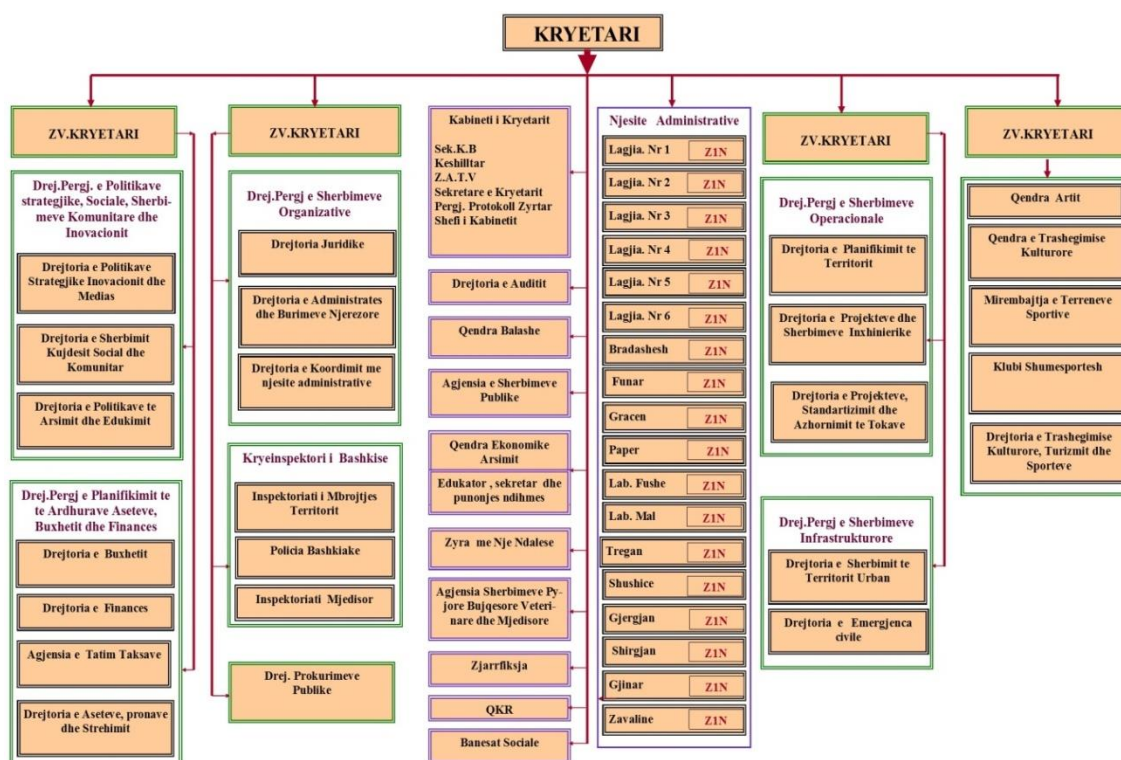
KRYETARI

ZV.KRYETARI

Drej.Pergj. e Politikave strategjike, Sociale, Sherbimeve Komunitare dhe Inovacionit

Drejtoria e Politikave Strategjike Inovacionit dhe Medias

Drejtoria e Sherbimit Kujdesit Social dhe Komunitar

Drejtoria e Politikave te Arsimit dhe Edukimit

Drej.Pergj e Planifikimit te te Ardhurave Aseteve, Buxhetit dhe Finances

Drejtoria e Buxhetit

Drejtoria e Finances

Agjensia e Tatim Taksave

Drejtoria e Aseteve, pronave dhe Strehimit

ZV.KRYETARI

Drej.Pergj e Sherbimeve Organizative

Drejtoria Juridike

Drejtoria e Administrates dhe Burimeve Njerezore

Drejtoria e Koordimit me njesite administrative

Kryeinspektori i Bashkise

Inspektoriati i Mbrojtjes Territorit

Policia Bashkiake

Inspektoriati Mjedisor

Drej. Prokurimeve Publike

Kabineti i Kryetarit

Sek.K.B
Keshilltar
Z.A.T.V
Sekretare e Kryetarit
Pergj. Protokoll Zyrtar
Shefi i Kabinetit

Drejtoria e Auditit

Qendra Balashe

Agjensia e Sherbimeve Publike

Qendra Ekonomike Arsimit

Edukator , sekretar dhe punonjes ndihmes

Zyra me Nje Ndalese

Agjensia Sherbimeve Pyjore Bujqesore Veterinare dhe Mjedisore

Zjarrfiksja

QKR

Banesat Sociale

Njesite Administrative

| | |
|---|---|
| Lagjia. Nr 1 | Z1N |
| Lagjia. Nr 2 | Z1N |
| Lagjia. Nr 3 | Z1N |
| Lagjia. Nr 4 | Z1N |
| Lagjia. Nr 5 | Z1N |
| Lagjia. Nr 6 | Z1N |
| Bradashesh | Z1N |
| Funar | Z1N |
| Gracen | Z1N |
| Paper | Z1N |
| Lab. Fushe | Z1N |
| Lab. Mal | Z1N |
| Tregan | Z1N |
| Shushice | Z1N |
| Gjergjan | Z1N |
| Shirgjan | Z1N |
| Gjinar | Z1N |
| Zavaline | Z1N |

ZV.KRYETARI

Drej.Pergj e Sherbimeve Operacionale

Drejtoria e Planifikimit te Territorit

Drejtoria e Projekteve dhe Sherbimeve Inxhinierike

Drejtoria e Projekteve, Standartizimit dhe Azhornimit te Tokave

Drej.Pergj e Sherbimeve Infrastrukturore

Drejtoria e Sherbimit te Territorit Urban

Drejtoria e Emergjenca civile

ZV.KRYETARI

Qendra Artit

Qendra e Trashegimise Kulturore

Mirembajtja e Terreneve Sportive

Klubi Shumesportesh

Drejtoria e Trashegimise Kulturore, Turizmit dhe Sporteve